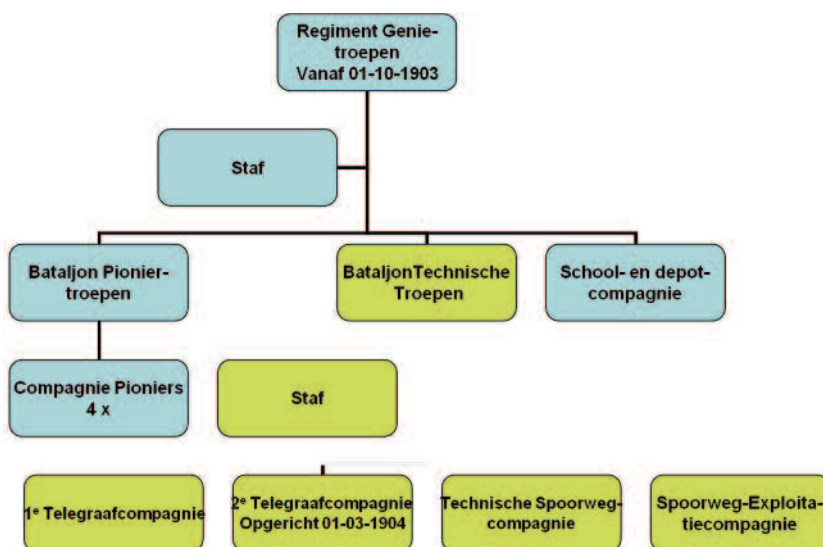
Regiment Genie-troepen
Vanaf 01-10-1903

Staf

Bataljon Pionier-troepen

BataljonTechnische Troepen

School- en depot-compagnie

Compagnie Pioniers
4 x

Staf

1$^e$ Telegraafcompagnie

2$^e$ Telegraafcompagnie
Opgericht 01-03-1904

Technische Spoorweg-compagnie

Spoorweg-Exploitatiecompagnie